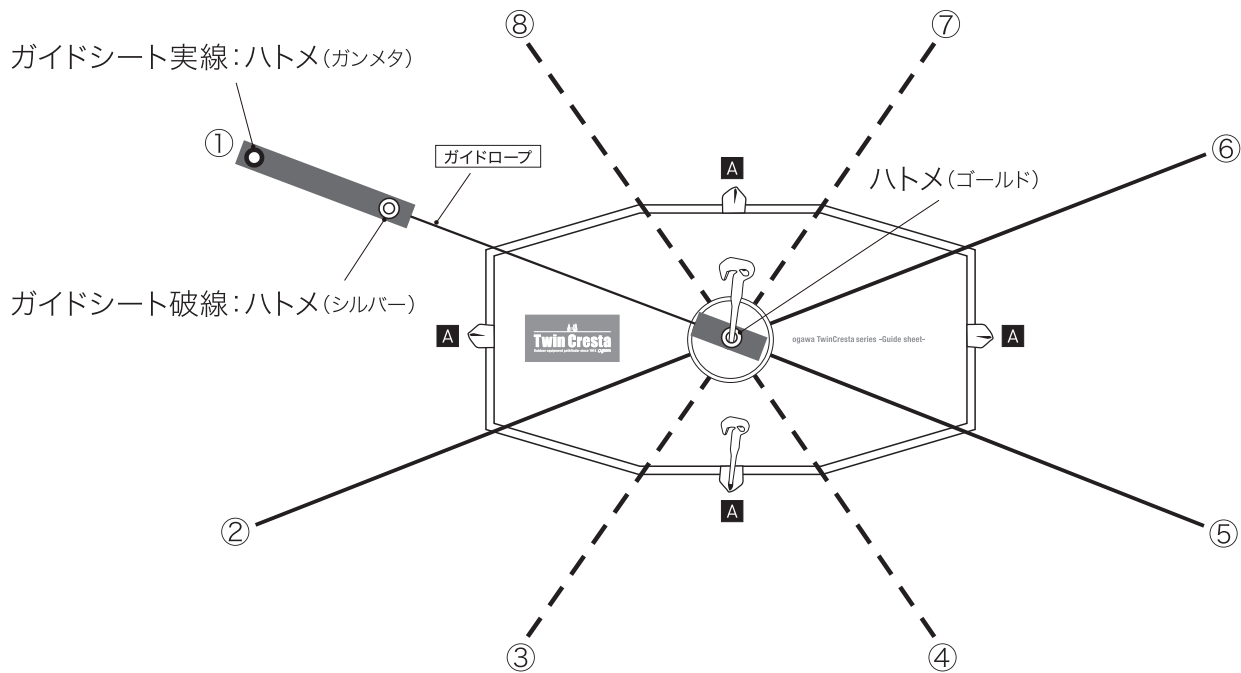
ガイドシート実線:ハトメ(ガンメタ)

①

ガイドロープ

ガイドシート破線:ハトメ(シルバー)

⑧

⑦

⑥

A

ハトメ(ゴールド)

A

Twin Cresta

Outdoor equipment pathfinder since 1914 ogawa

ogawa TwinCresta series -Guide sheet-

A

A

②

⑤

③

④